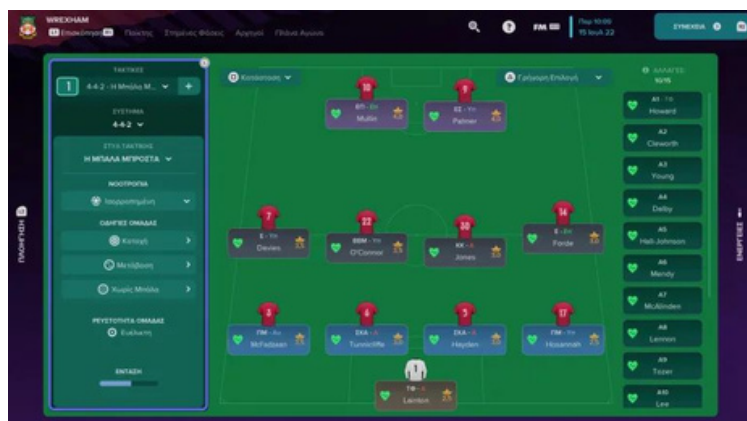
WREXHAM
Επισκόπηση Παίκτες Επιμέλεια Φίλαθλοι Αρχηγοί Πίνακα Αγώνα

FM

Παρ 10:00
15 Ιουλ 22

ΣΥΝΕΧΕΙΑ

ΤΑΚΤΙΚΕΣ
1
4-4-2 - Η Μπάλα Μ...
ΣΥΣΤΗΜΑ
4-4-2
ΣΤΥΛ ΤΑΚΤΙΚΗΣ
Η ΜΠΑΛΑ ΜΠΡΟΣΤΑ
ΝΟΟΤΡΟΠΙΑ
Ισορροπημένη
ΟΔΗΓΙΕΣ ΟΜΑΔΑΣ
Κατοχή
Μετάβαση
Χωρίς Μπάλα
ΡΕΥΣΤΟΤΗΤΑ ΟΜΑΔΑΣ
Ευέλικτη
ΕΝΤΑΣΗ

ΠΛΟΗΓΗΣΗ

Κατάσταση
Γρήγορη Επιλογή

10
ΕΠ - Επ
Mullin
3.5

9
ΕΣ - Υπ
Palmer
3.5

7
Ε - Υπ
Davies
3.0

22
ΒΕΜ - Υπ
O'Connor
3.5

30
ΚΧ - Α
Jones
3.0

14
Ε - Επ
Forde
3.0

3
ΠΜ - Αυ
McFadzean
3.5

6
ΣΚΑ - Α
Tunnicliffe
3.5

5
ΣΚΑ - Α
Hayden
3.5

17
ΠΜ - Υπ
Hosannah
3.5

1
ΤΦ - Α
Lainton
2.5

ΑΛΛΑΓΕΣ
10/15
A1
Howard
A2
Cleworth
A3
Young
A4
Dalby
A5
Hall-Johnson
A6
Mendy
A7
Mullinden
A8
Lennon
A9
Tozer
A10
Lee

ΕΝΕΡΓΕΙΕΣ